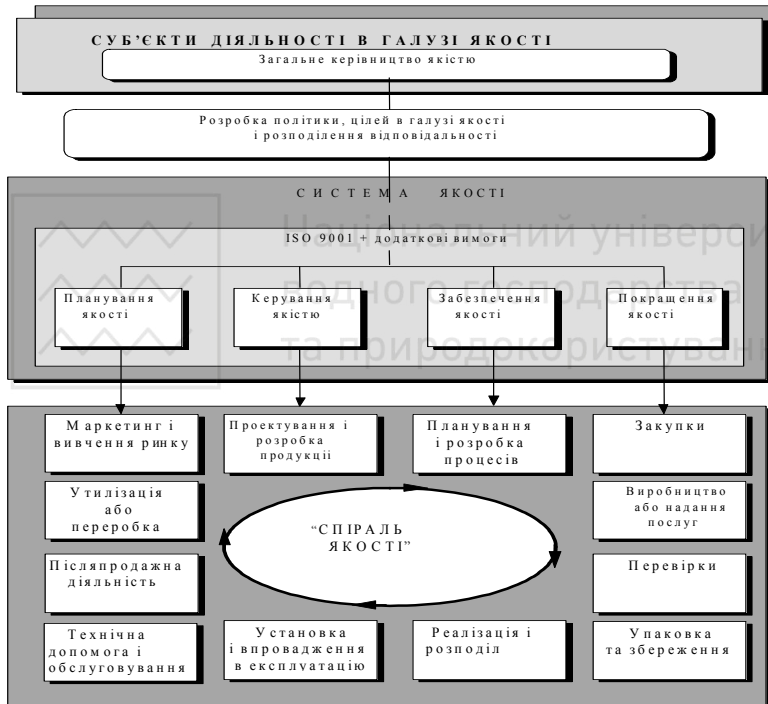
СУБ'ЄКТИ ДІЯЛЬНОСТІ В ГАЛУЗІ ЯКОСТІ

Загальне керівництво якістю

Розробка політики, цілей в галузі якості і розподілення відповідальності

СИСТЕМА ЯКОСТІ

Національний університет водного господарства та природокористування

ISO 9001 + додаткові вимоги

Планування якості

Керування якістю

Забезпечення якості

Покращення якості

Маркетинг і вивчення ринку

Проектування і розробка продукції

Планування і розробка процесів

Закупки

Утилізація або переробка

"СПІРАЛЬ ЯКОСТІ"

Виробництво або надання послуг

Післяпродажна діяльність

Перевірки

Технічна допомога і обслуговування

Установка і впровадження в експлуатацію

Реалізація і розподіл

Упаковка та збереження